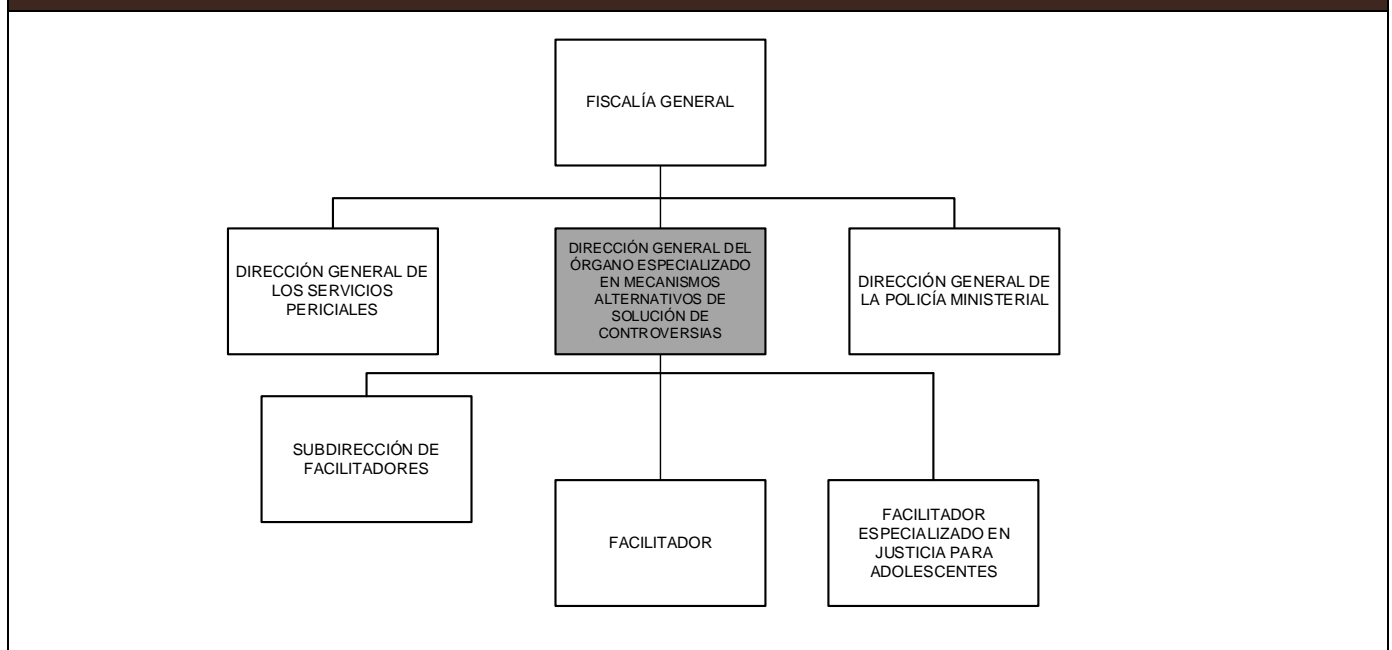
FISCALÍA GENERAL

DIRECCIÓN GENERAL DE LOS SERVICIOS PERICIALES

DIRECCIÓN GENERAL DEL ÓRGANO ESPECIALIZADO EN MECANISMOS ALTERNATIVOS DE SOLUCIÓN DE CONTROVERSIAS

DIRECCIÓN GENERAL DE LA POLICÍA MINISTERIAL

SUBDIRECCIÓN DE FACILITADORES

FACILITADOR

FACILITADOR ESPECIALIZADO EN JUSTICIA PARA ADOLESCENTES